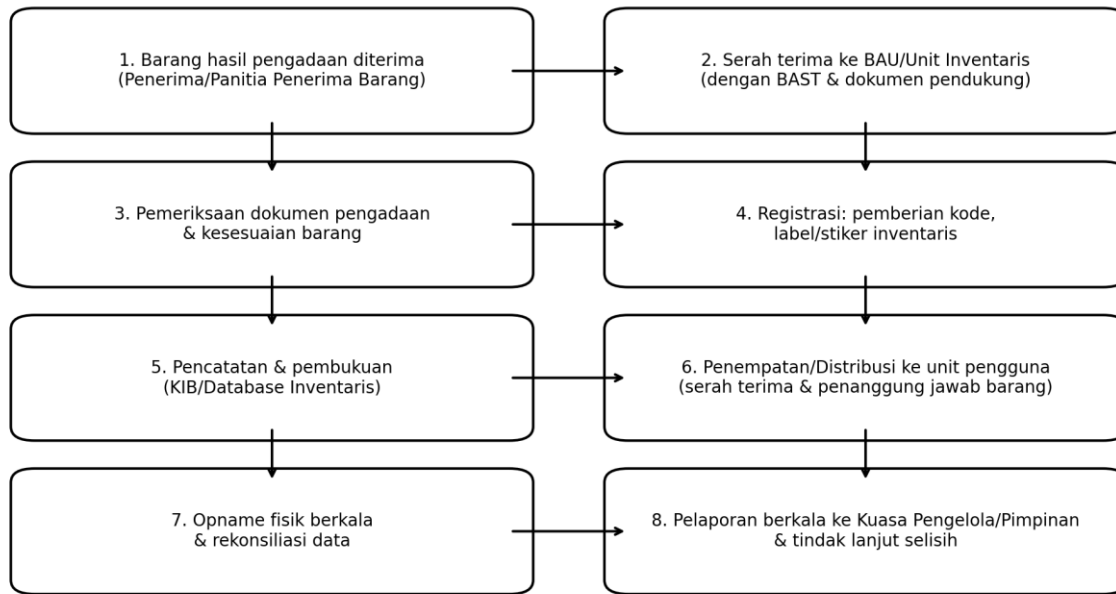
1. Barang hasil pengadaan diterima (Penerima/Panitia Penerima Barang)

2. Serah terima ke BAU/Unit Inventaris (dengan BAST & dokumen pendukung)

3. Pemeriksaan dokumen pengadaan & kesesuaian barang

4. Registrasi: pemberian kode, label/stiker inventaris

5. Pencatatan & pembukuan (KIB/Database Inventaris)

6. Penempatan/Distribusi ke unit pengguna (serah terima & penanggung jawab barang)

7. Opname fisik berkala & rekonsiliasi data

8. Pelaporan berkala ke Kuasa Pengelola/Pimpinan & tindak lanjut selisih